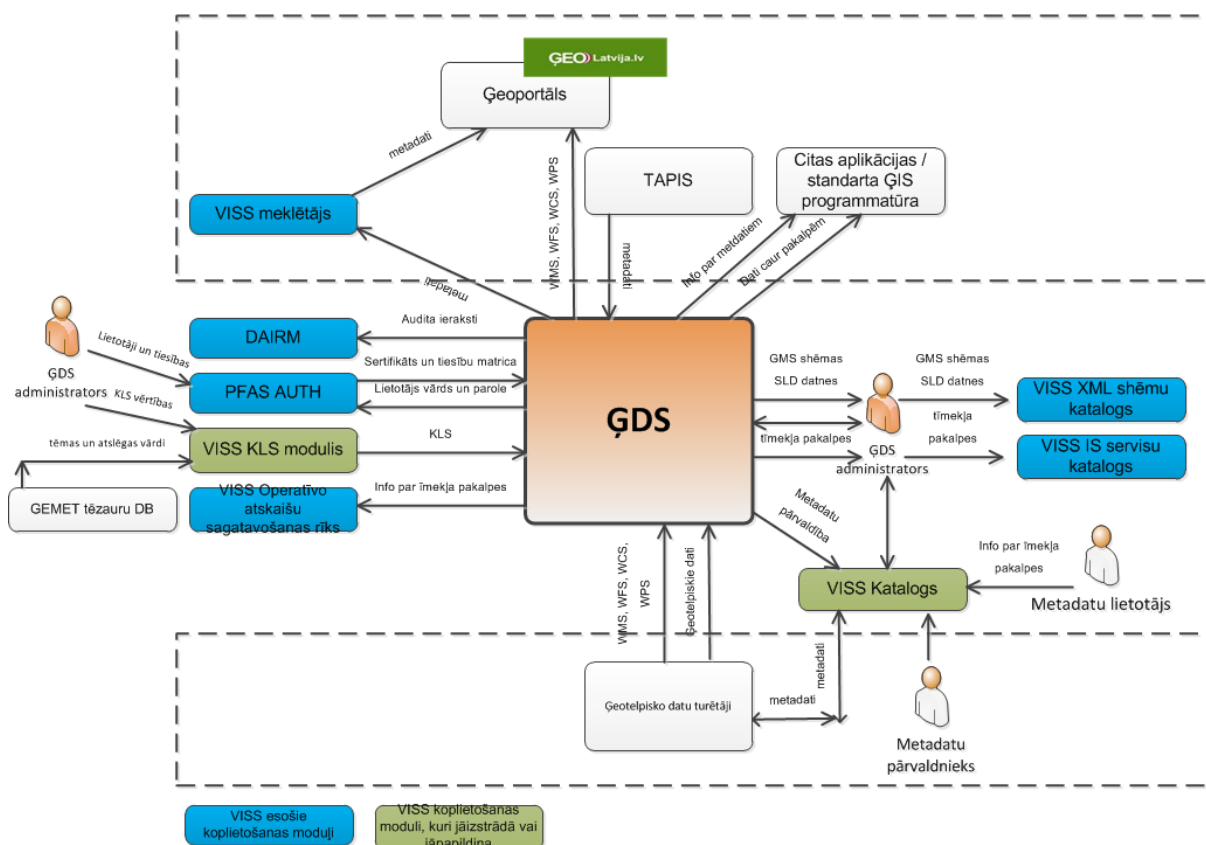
ĢEO Latvija.lv

Ģeoportāls

metadati

WMS, WFS, WCS, WPS

TAPIS

Citas aplikācijas / standarta ĢIS programmatūra

VISS meklētājs

metadati

metadati

Info par metdatiem

Dati caur pakalpēm

DAIRM

Audita ieraksti

Lietotāji un tiesības

Sertifikāts un tiesību matrica

ĢDS administrators

PFAS AUTH

Lietotājs vārds un parole

KLS vērtības

tēmas un atslēgas vārdi

VISS KLS modulis

KLS

GEMET tēzauru DB

VISS Operatīvo atskaišu sagatavošanas rīks

Info par īmekļa pakalpes

ĢDS

GMS shēmas

SLD datnes

GMS shēmas

SLD datnes

VISS XML shēmu katalogs

tīmekļa

tīmekļa pakalpes

ĢDS administrators

pakalpes

VISS IS servisu katalogs

Metadatu pārvaldība

Info par īmekļa pakalpes

VISS Katalogs

Metadatu lietotājs

WMS, WFS, WCS, WPS

Ģeotelpiskie dati

metadati

Ģeotelpisko datu turētāji

metadati

Metadatu pārvaldnieks

VISS esošie koplietošanas moduļi

VISS koplietošanas moduļi, kuri jāizstrādā vai jāpapildina